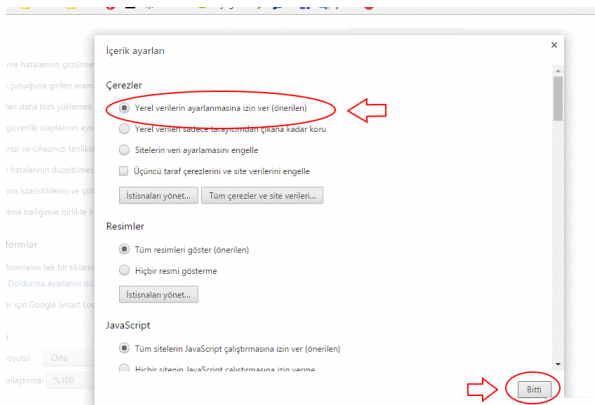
İçerik ayarları

×

Çerezler

Yerel verilerin ayarlanmasına izin ver (önerilen)

Yerel verileri sadece tarayıcımdan çıkana kadar koru

Sitelerin veri ayarlamasını engelle

Üçüncü taraf çerezlerini ve site verilerini engelle

İstisnaları yönet...

Tüm çerezler ve site verileri...

Resimler

Tüm resimleri göster (önerilen)

Hiçbir resmi gösterme

İstisnaları yönet...

JavaScript

Tüm sitelerin JavaScript çalıştırmasına izin ver (önerilen)

Hiçbir sitenin JavaScript çalıştırmasına izin verme

Bitti

me hatalarının çözülm

çubuğuna girilen aram

ları daha hızlı yükleme

güvenlik olaylarının ay

nizi ve cihazınızı tehlik

hatalarının düzeltilme

sım istatistiklerini ve çö

ntma trafiğimle birlikte b

formlar

formlarını tek bir tıklam

Doldurma ayarlarını dü

er için Google Smart Lo

boyutu: Orta

knlaştırma: %100